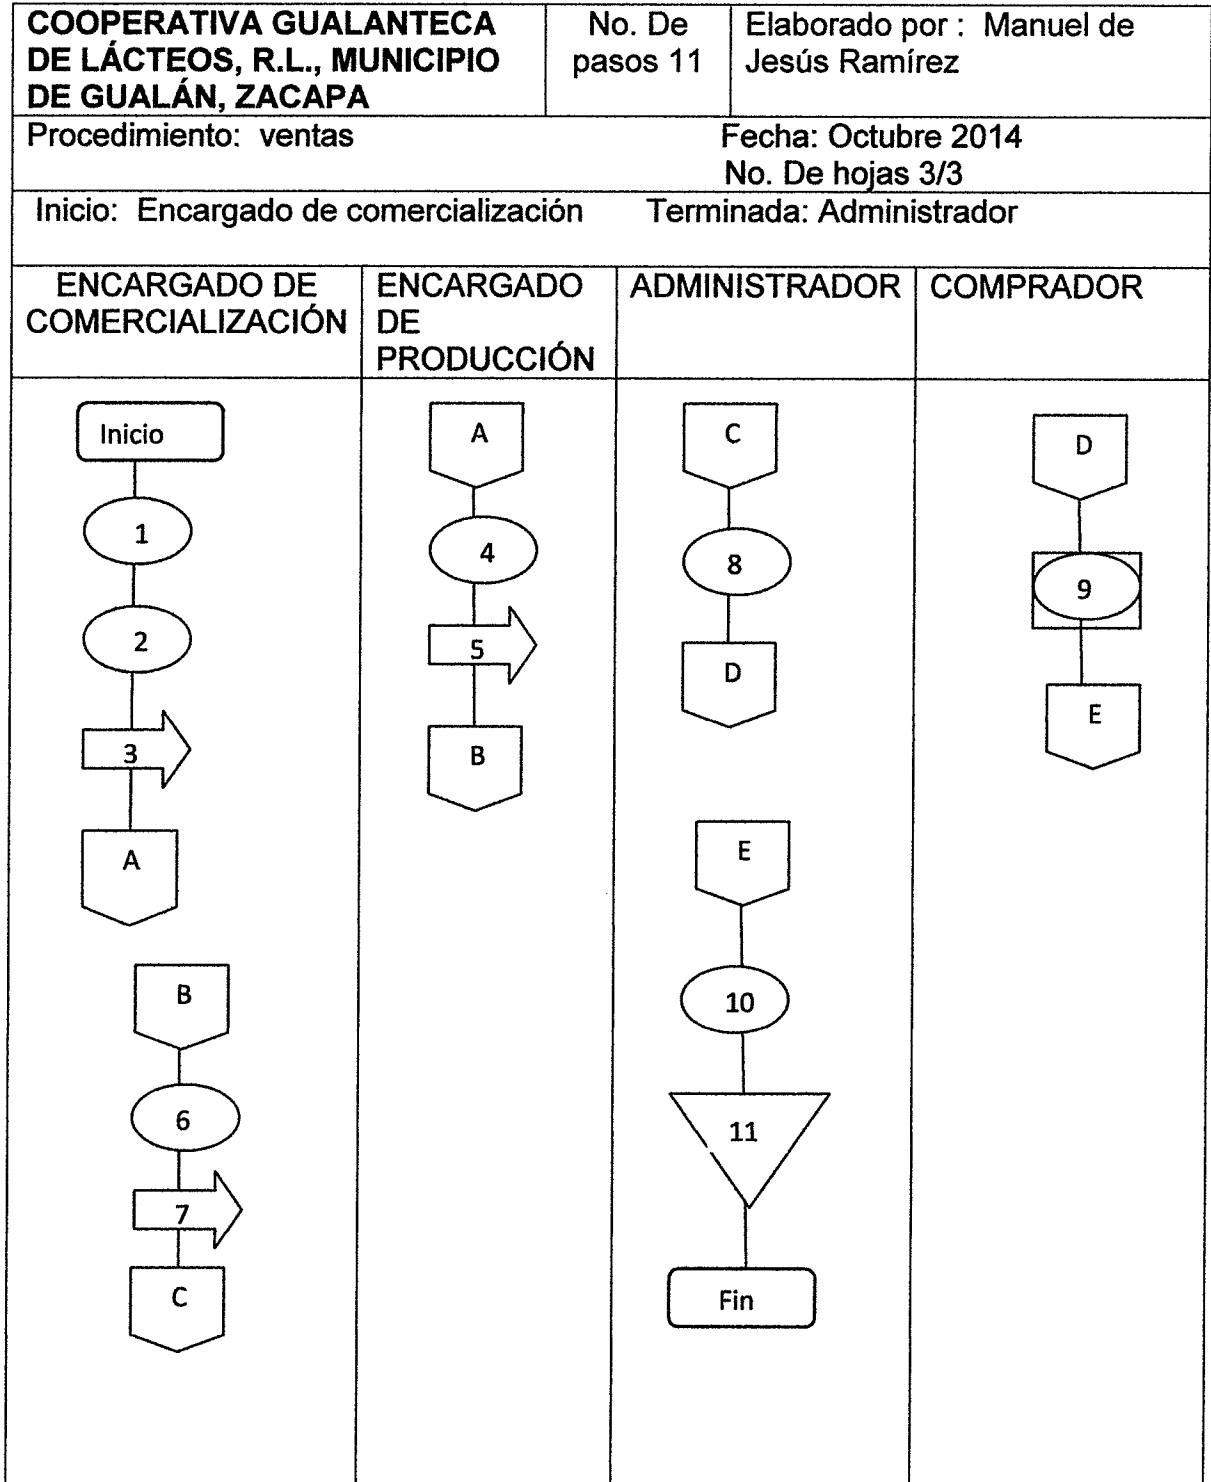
| COOPERATIVA GUALANTECA DE LÁCTEOS, R.L., MUNICIPIO DE GUALÁN, ZACAPA | No. De pasos 11 | Elaborado por : Manuel de Jesús Ramírez |
|---|---|---|
| Procedimiento: ventas | | Fecha: Octubre 2014 No. De hojas 3/3 |
| Inicio: Encargado de comercialización | | Terminada: Administrador |

| ENCARGADO DE COMERCIALIZACIÓN | ENCARGADO DE PRODUCCIÓN | ADMINISTRADOR | COMPRADOR |
|---|---|---|---|
| Inicio 1 2 3 A B 6 7 C | A 4 5 B | C 8 D E 10 11 Fin | D 9 E |